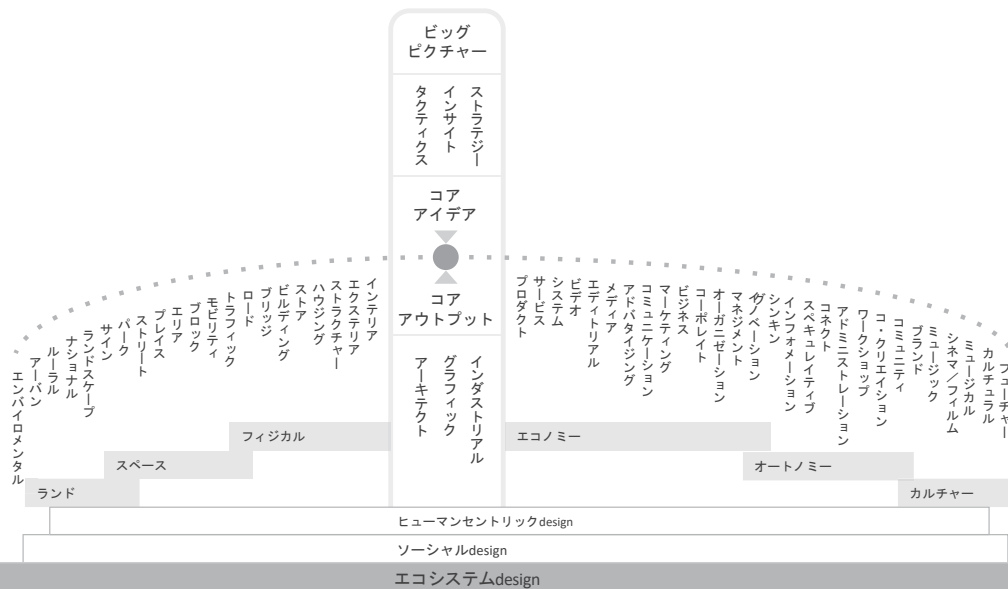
ビッグ
ピクチャー

ストラテジー
インサイト
タクティクス

コア
アイデア

コア
アウトプット

インダストリアル
グラフィック
アーキテクト

エンバイロメンタル
アーバン
ルーラル
ナショナル
ランドスケープ
サイン
パーク
ストリート
プレイス
エリア
ブロック
モビリティ
トラフィック
ロード
ブリッジ
ビルディング
ストア
ハウジング
ストラクチャー
エクステリア
インテリア

プロダクト
サービス
システム
ビデオ
エディトリアル
メディア
アドバタイジング
コミュニケーション
マーケティング
ビジネス
コーポレイト
オーガニゼーション
マネジメント
イノベーション
シンキン
インフォメーション
スペキュレイティブ
コネクト
アドミニストレーション
ワークショップ
コ・クリエイション
コミュニティ
ブランド
ミュージック
シネマ／フィルム
ミュージカル
カルチュラル
フューチャー

フィジカル
エコノミー
スペース
オートノミー
ランド
カルチャー

ヒューマンセントリックdesign
ソーシャルdesign
エコシステムdesign